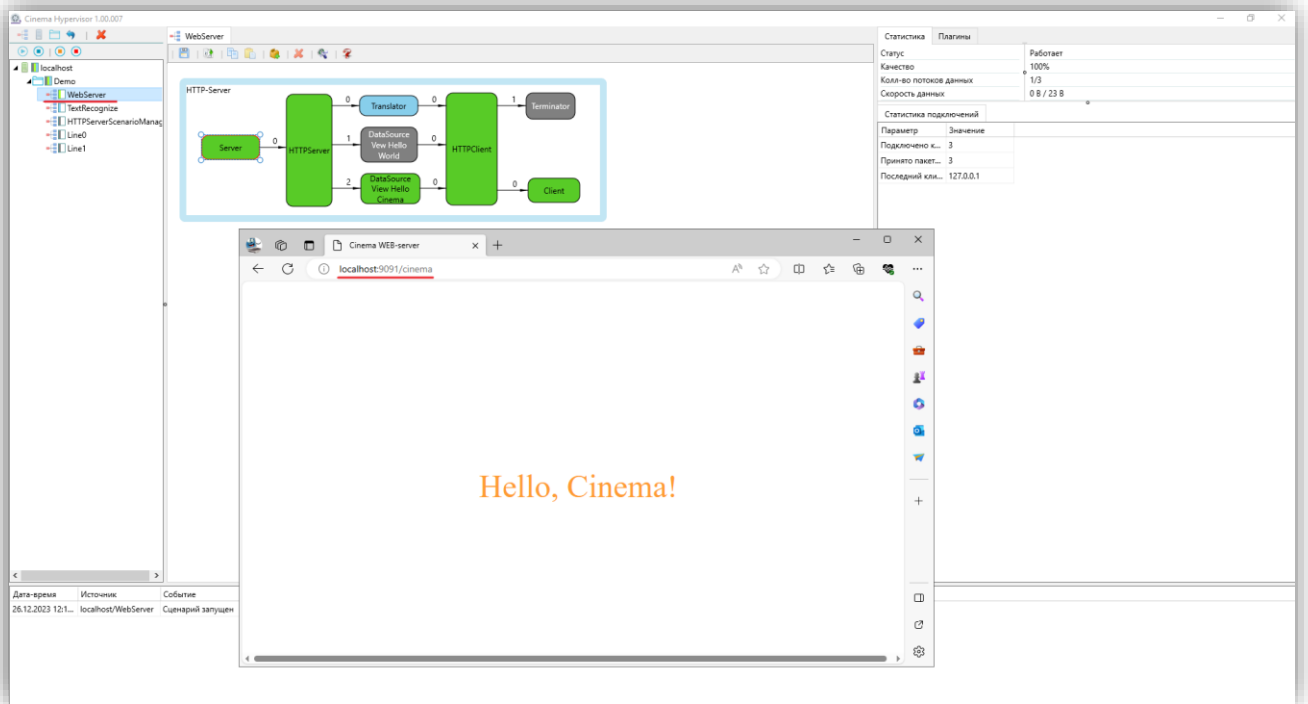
Cinema Hypervisor 1.00.007

localhost
Demo
WebServer
TextRecognize
HTTPServerScenarioManag
Line0
Line1

WebServer

HTTP-Server

Server
0
HTTPServer
0
Translator
0
1
Terminator
1
DataSource Vew Hello World
0
HTTPClient
2
DataSource View Hello Cinema
0
0
Client

Статистика | Плагины

| Статус | Работает |
|---|---|
| Качество | 100% |
| Колл-во потоков данных | 1/3 |
| Скорость данных | 0 B / 23 B |

Статистика подключений

| Параметр | Значение |
|---|---|
| Подключено к... | 3 |
| Принято пакет... | 3 |
| Последний кли... | 127.0.0.1 |

Cinema WEB-server
localhost:9091/cinema

Hello, Cinema!

| Дата-время | Источник | Событие |
|---|---|---|
| 26.12.2023 12:1... | localhost/WebServer | Сценарий запущен |